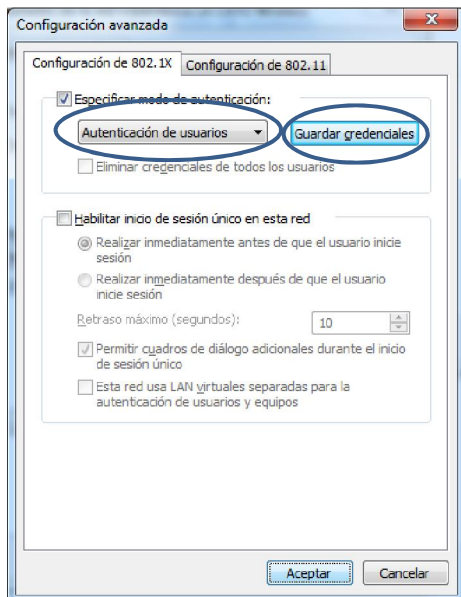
Configuración avanzada

Configuración de 802.1X
Configuración de 802.11

Especificar modo de autenticación:

Autenticación de usuarios

Guardar credenciales

Eliminar credenciales de todos los usuarios

Habilitar inicio de sesión único en esta red

Realizar inmediatamente antes de que el usuario inicie sesión

Realizar inmediatamente después de que el usuario inicie sesión

Retraso máximo (segundos):
10

Permitir cuadros de diálogo adicionales durante el inicio de sesión único

Esta red usa LAN virtuales separadas para la autenticación de usuarios y equipos

Aceptar
Cancelar